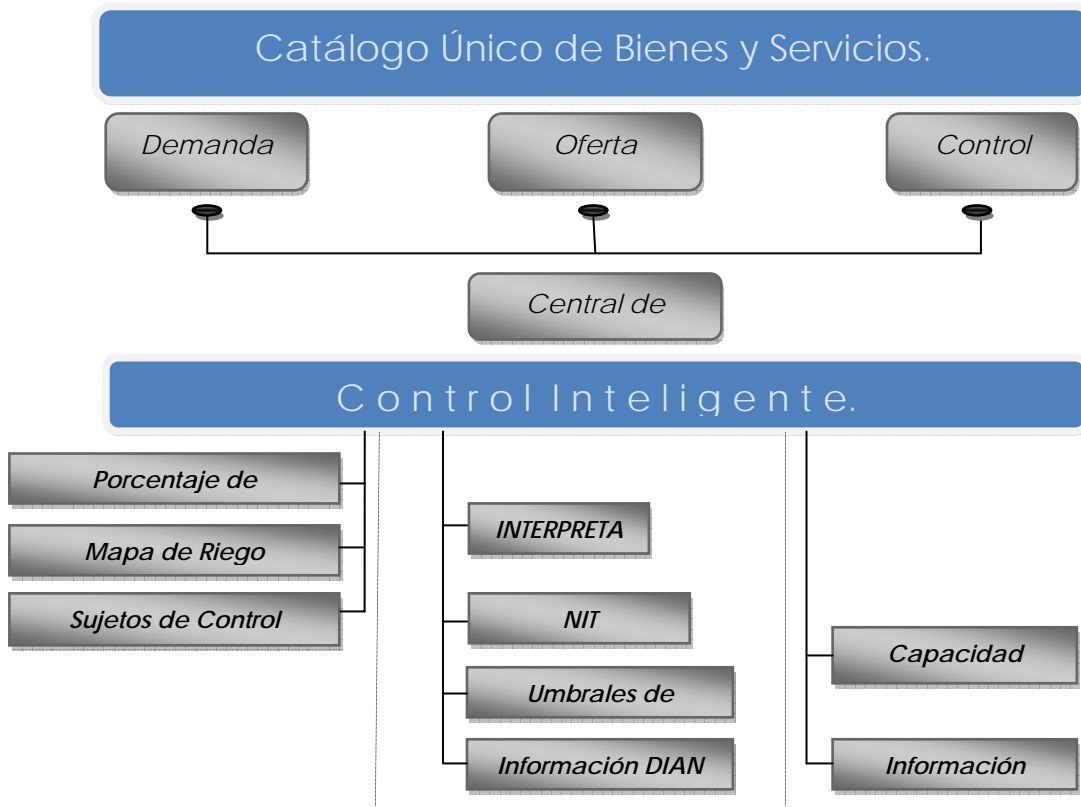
Catálogo Único de Bienes y Servicios.

Demanda

Oferta

Control

Central de

Control Inteligente.

Porcentaje de

Mapa de Riego

Sujetos de Control

INTERPRETA

NIT

Umbrales de

Información DIAN

Capacidad

Información